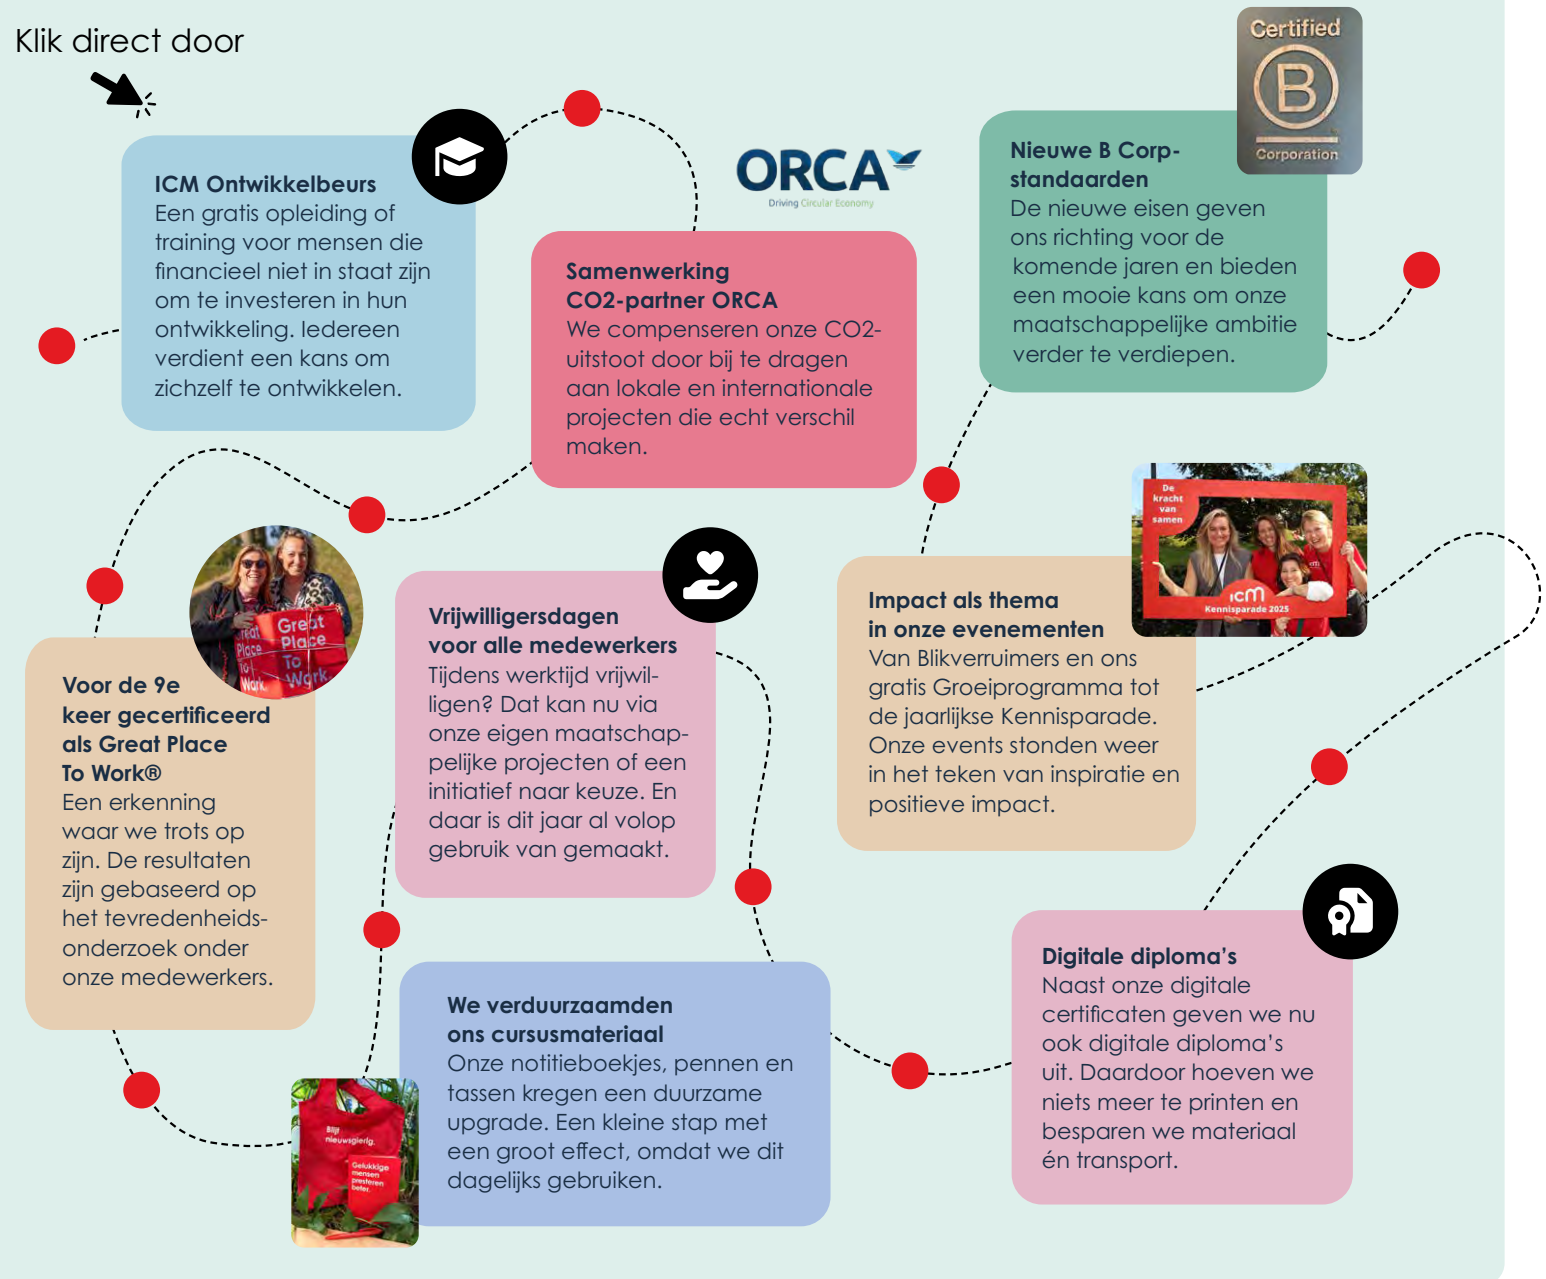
Klik direct door

ICM Ontwikkelbeurs
Een gratis opleiding of training voor mensen die financieel niet in staat zijn om te investeren in hun ontwikkeling. Iedereen verdient een kans om zichzelf te ontwikkelen.

ORCA
Driving Circular Economy

Samenwerking CO2-partner ORCA
We compenseren onze CO2-uitstoot door bij te dragen aan lokale en internationale projecten die echt verschil maken.

Certified
B
Corporation

Nieuwe B Corp-standaarden
De nieuwe eisen geven ons richting voor de komende jaren en bieden een mooie kans om onze maatschappelijke ambitie verder te verdiepen.

Great Place To Work

Voor de 9e keer gecertificeerd als Great Place To Work®
Een erkenning waar we trots op zijn. De resultaten zijn gebaseerd op het tevredenheidsonderzoek onder onze medewerkers.

Vrijwilligersdagen voor alle medewerkers
Tijdens werktijd vrijwilligen? Dat kan nu via onze eigen maatschappelijke projecten of een initiatief naar keuze. En daar is dit jaar al volop gebruik van gemaakt.

De kracht van samen
icm
Kennisparade 2025

Impact als thema in onze evenementen
Van Blikverruimers en ons gratis Groeiprogramma tot de jaarlijkse Kennisparade. Onze events stonden weer in het teken van inspiratie en positieve impact.

Blijf nieuwsgierig.
Gelukkige mensen presteren beter.

We verduurzaamden ons cursusmateriaal
Onze notitieboekjes, pennen en tassen kregen een duurzame upgrade. Een kleine stap met een groot effect, omdat we dit dagelijks gebruiken.

Digitale diploma’s
Naast onze digitale certificaten geven we nu ook digitale diploma’s uit. Daardoor hoeven we niets meer te printen en besparen we materiaal én transport.